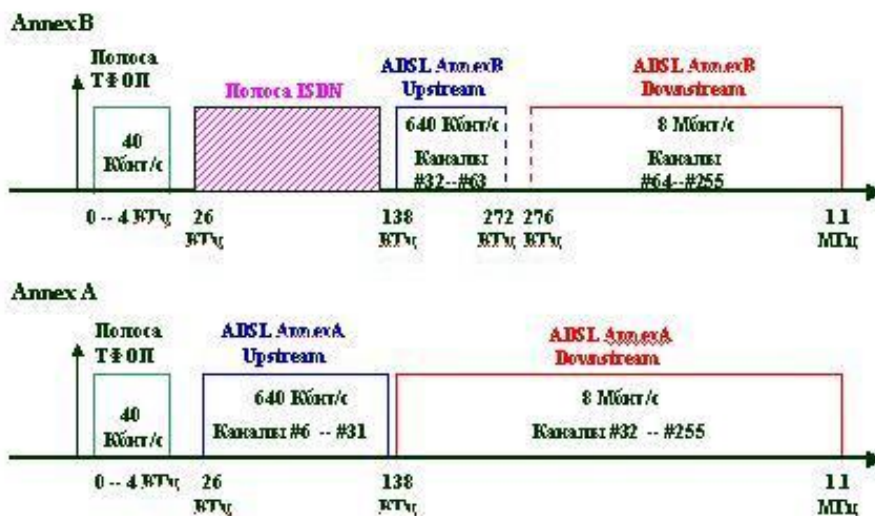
Annex B

Полоса ТФОП

Полоса ISDN

ADSL AnnexB Upstream

ADSL AnnexB Downstream

40 Кбит/с

640 Кбит/с

Каналы #32--#63

8 Мбит/с

Каналы #64--#255

0 -- 4 КГц

26 КГц

138 КГц

272 КГц

276 КГц

1.1 МГц

Annex A

Полоса ТФОП

ADSL AnnexA Upstream

ADSL AnnexA Downstream

40 Кбит/с

640 Кбит/с

Каналы #6 -- #31

8 Мбит/с

Каналы #32 -- #255

0 -- 4 КГц

26 КГц

138 КГц

1.1 МГц